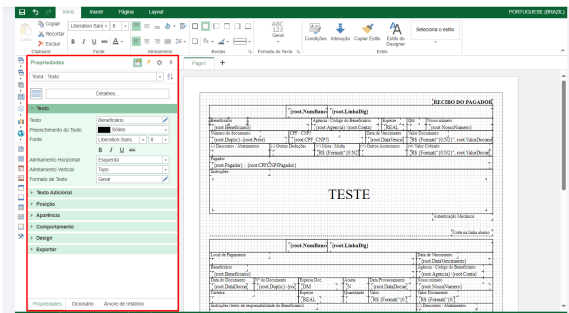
Início Inserir Página Layout PORTUGUESE (BRAZIL)

Copiar Recortar Excluir Clipboard Liberation Sans 8 Fonte Alinhamento Bordas Geral Formato de Texto Condições Interação Copiar Estilo Estilo do Designer Selecione o estilo Estilo

Propriedades
Texto1 : Texto
Detalhes...
Texto
Texto Beneficiário
Preenchimento do Texto Sólido
Fonte Liberation Sans 8
B I U abc
Alinhamento Horizontal Esquerda
Alinhamento Vertical Topo
Formato de Texto Geral
Texto Adicional
Posição
Aparência
Comportamento
Design
Exportar
Propriedades Dicionário Árvore de relatório

Page1 +

{root.NumBanc} {root.LinhaDig}
RECIBO DO PAGADOR
Beneficiário
{root.Beneficiario}
Agência / Código do Beneficiário
{root.Agencia}/{root.Conta}
Espécie
REAL
Quantidade
Nosso número
{root.NossoNumero}
Número do documento
{root.DocIp}{root.Pdv}
CPF / CNPJ
{root.CPF_CNPJ}
Data de Vencimento
{root.DataVencto}
Valor Documento
"R$ {Format("{0:N2}", root.ValorDocum
Desconto / Abatimento
Outras Deduções
Mora / Multa
"R$ {Format("{0:N2}"
Outros acréscimos
Valor Cobrado
"R$ {Format("{0:N2}", root.ValorDocum
Pagador
{root.Pagador} / {root.CPFCNPJPagador}
Instruções
TESTE
Autenticação Mecânica
Corte na linha abaixo

{root.NumBanc} {root.LinhaDig}
Local de Pagamento
Data de Vencimento
{root.DataVencimento}
Beneficiário
{root.Beneficiario}
Agência / Código do Beneficiário
{root.Agencia}/{root.Conta}
Data do Documento
{root.DataDocum}
Nº do Documento
{root.DocIp}{root.
Espécie Doc.
DM
Aceite
N
Data Processamento
{root.DataDocum}
Nosso número
{root.NossoNumero}
Espécie
REAL
Quantidade
Valor
"R$ {Format("{0
Valor Documento
"R$ {Format("{0
Instruções (texto de responsabilidade do Beneficiário)
Desconto / Abatimento